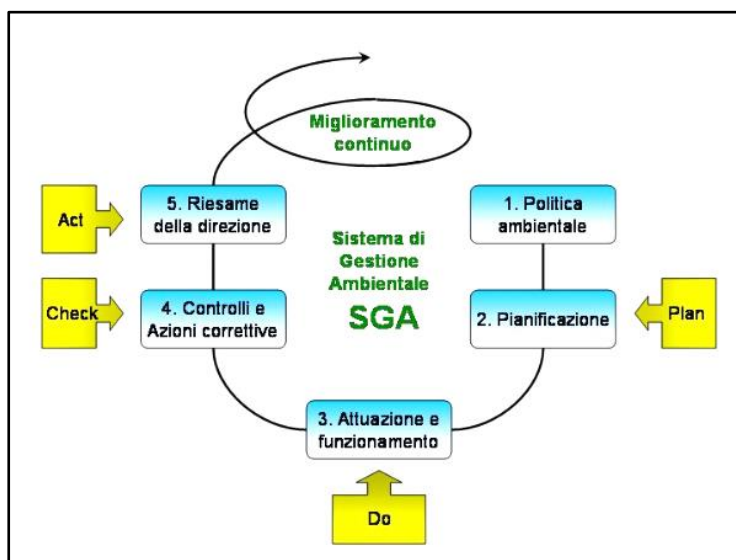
Miglioramento continuo

Act

5. Riesame della direzione

1. Politica ambientale

Sistema di Gestione Ambientale SGA

Check

4. Controlli e Azioni correttive

2. Pianificazione

Plan

3. Attuazione e funzionamento

Do